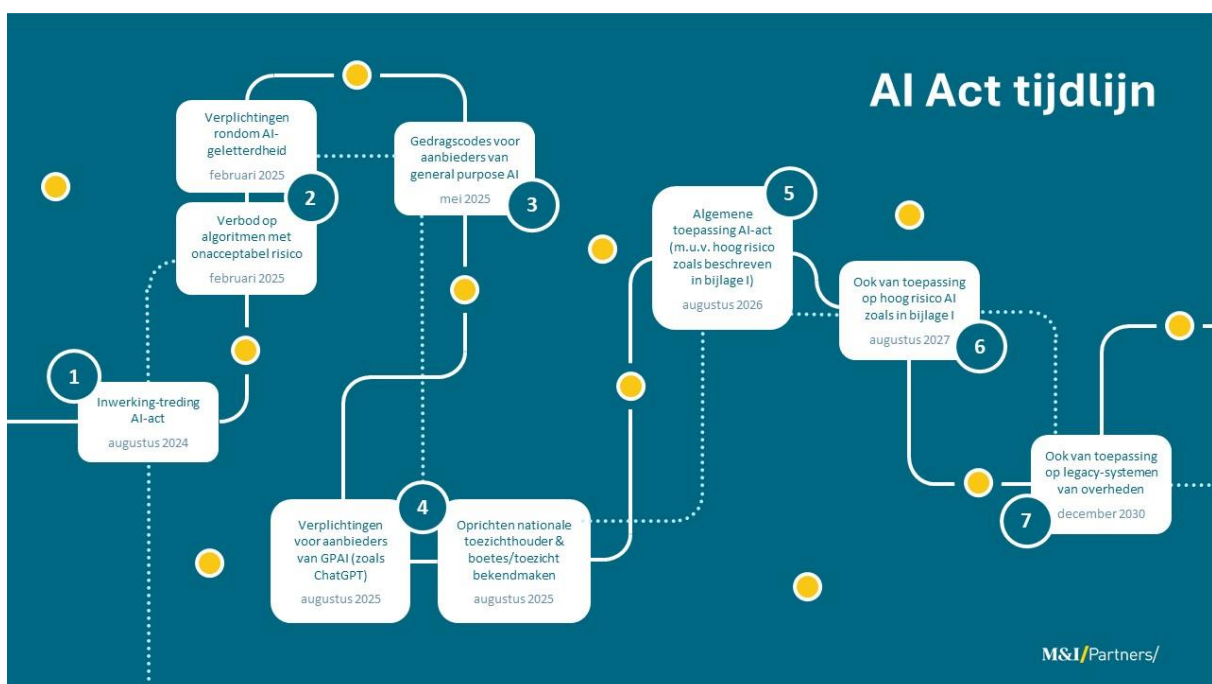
AI Act tijdlijn

1
Inwerking-treding AI-act
augustus 2024

Verplichtingen rondom AI-geletterdheid
februari 2025

2

Verbod op algoritmen met onacceptabel risico
februari 2025

Gedragscodes voor aanbieders van general purpose AI
mei 2025

3

4

Verplichtingen voor aanbieders van GPAI (zoals ChatGPT)
augustus 2025

Oprichten nationale toezichthouder & boetes/toezicht bekendmaken
augustus 2025

5

Algemene toepassing AI-act (m.u.v. hoog risico zoals beschreven in bijlage I)
augustus 2026

Ook van toepassing op hoog risico AI zoals in bijlage I
augustus 2027

6

Ook van toepassing op legacy-systemen van overheden
december 2030

7

M&I/Partners/